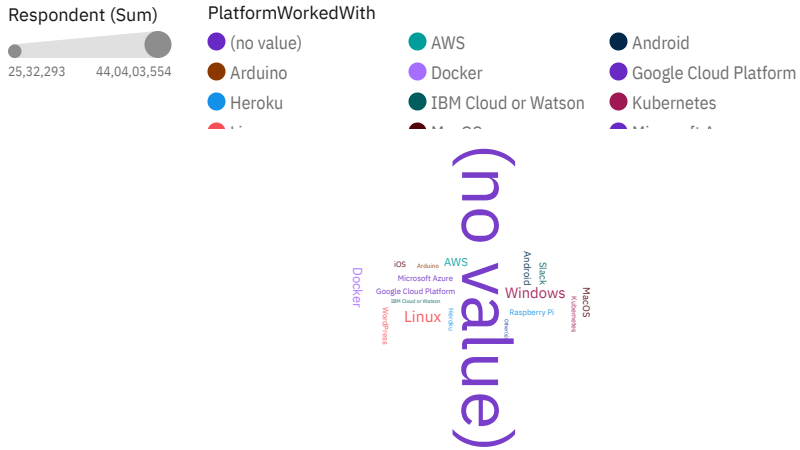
Respondent (Sum)

25,32,293 44,04,03,554

PlatformWorkedWith

(no value)
AWS
Android
Arduino
Docker
Google Cloud Platform
Heroku
IBM Cloud or Watson
Kubernetes
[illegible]
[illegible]
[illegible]

(no value)

iOS
Arduino
AWS
Android
Slack
Docker
Microsoft Azure
Google Cloud Platform
IBM Cloud or Watson
Windows
MacOS
Kubernetes
WordPress
Linux
Heroku
Raspberry Pi
Oracle